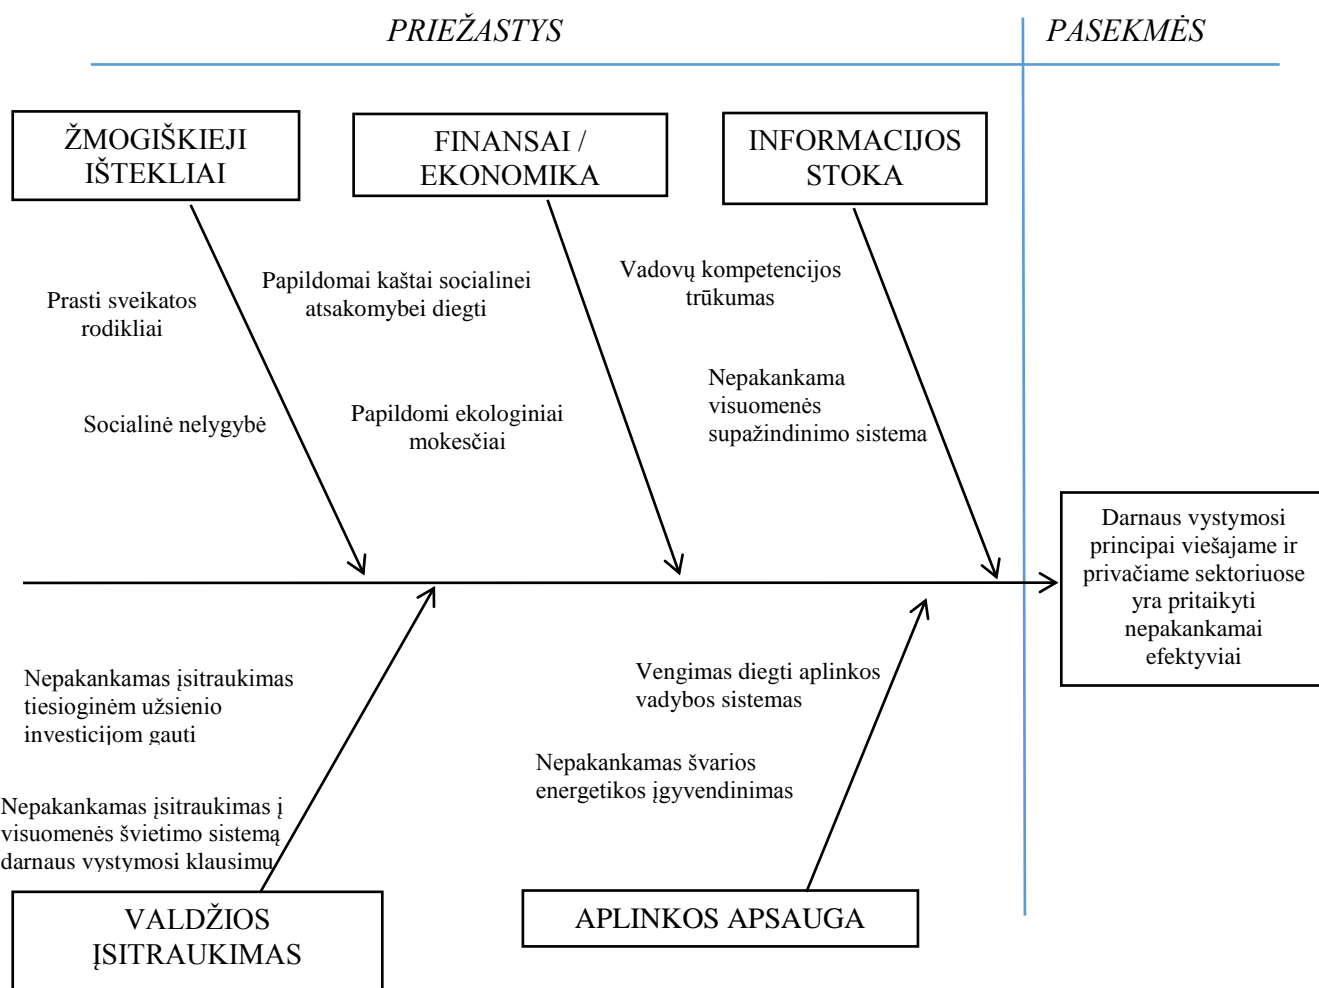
PRIEŽASTYS

PASEKMĖS

ŽMOGIŠKIEJI IŠTEKLIAI

FINANSAI / EKONOMIKA

INFORMACIJOS STOKA

Prasti sveikatos rodikliai

Socialinė nelygybė

Papildomai kaštai socialinei atsakomybei diegti

Papildomi ekologiniai mokesčiai

Vadovų kompetencijos trūkumas

Nepakankama visuomenės supažindinimo sistema

Darnaus vystymosi principai viešajame ir privačiame sektoriuose yra pritaikyti nepakankamai efektyviai

Nepakankamas įsitraukimas tiesioginėm užsienio investicijom gauti

Nepakankamas įsitraukimas į visuomenės švietimo sistemą darnaus vystymosi klausimu

Vengimas diegti aplinkos vadybos sistemas

Nepakankamas švarios energetikos įgyvendinimas

VALDŽIOS ĮSITRAUKIMAS

APLINKOS APSAUGA